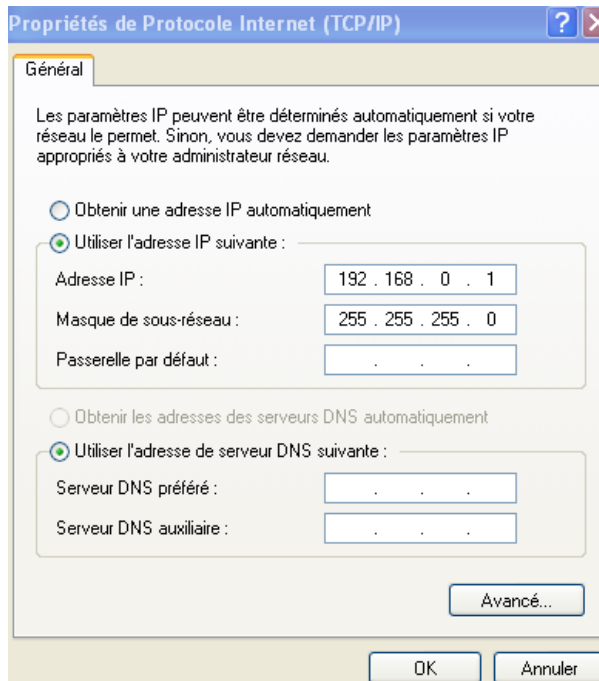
Propriétés de Protocole Internet (TCP/IP)

?

Général

Les paramètres IP peuvent être déterminés automatiquement si votre réseau le permet. Sinon, vous devez demander les paramètres IP appropriés à votre administrateur réseau.

Obtenir une adresse IP automatiquement

Utiliser l'adresse IP suivante :

Adresse IP : 192 . 168 . 0 . 1

Masque de sous-réseau : 255 . 255 . 255 . 0

Passerelle par défaut : . . .

Obtenir les adresses des serveurs DNS automatiquement

Utiliser l'adresse de serveur DNS suivante :

Serveur DNS préféré : . . .

Serveur DNS auxiliaire : . . .

Avancé...

OK

Annuler